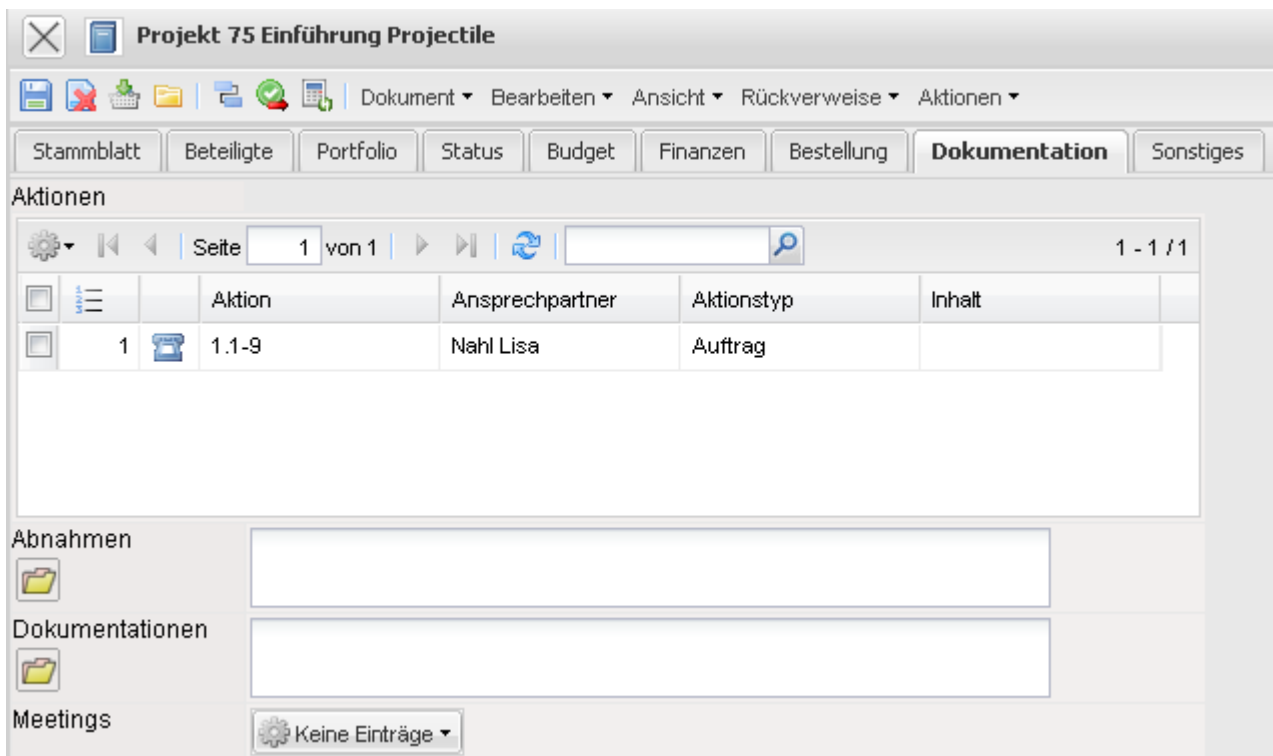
Projekt 75 Einführung Projectile

Dokument ▾ Bearbeiten ▾ Ansicht ▾ Rückverweise ▾ Aktionen ▾

Stammblatt | Beteiligte | Portfolio | Status | Budget | Finanzen | Bestellung | Dokumentation | Sonstiges

Aktionen

Seite 1 von 1

1 - 1 / 1

| | | | Aktion | Ansprechpartner | Aktionstyp | Inhalt |
|---|---|---|---|---|---|---|
| | 1 | | 1.1-9 | Nahl Lisa | Auftrag | |

Abnahmen

Dokumentationen

Meetings

Keine Einträge ▾